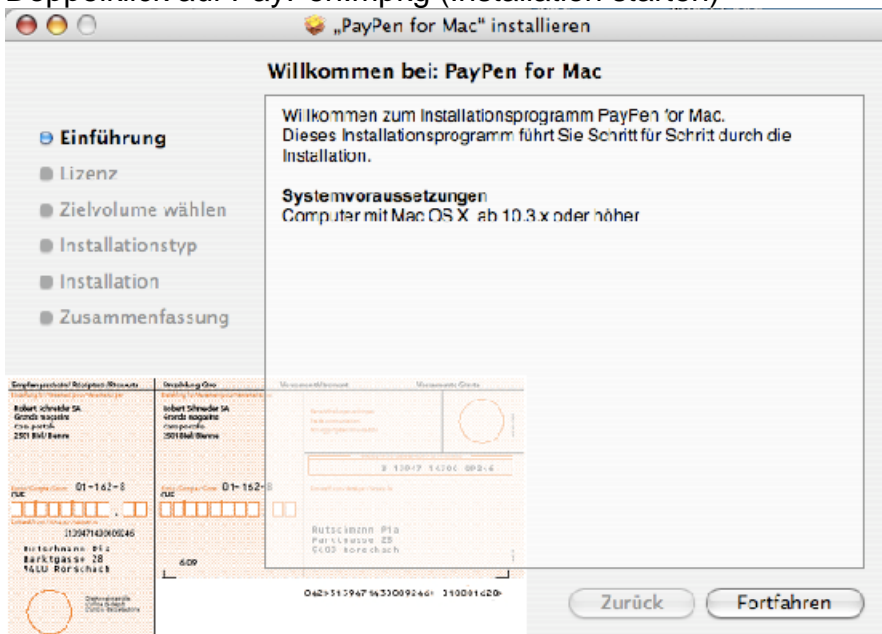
„PayPen for Mac" installieren

Willkommen bei: PayPen for Mac

Einführung
Lizenz
Zielvolume wählen
Installationstyp
Installation
Zusammenfassung

Willkommen zum Installationsprogramm PayPen for Mac. Dieses Installationsprogramm führt Sie Schritt für Schritt durch die Installation.

Systemvoraussetzungen
Computer mit Mac OS X ab 10.3.x oder höher

Empfangsschein/Récépissé/Ricevuta
Einzahlung Giro
Robert Schneider SA
Grands magasins
Case postale
2501 Biel/Bienne
Robert Schneider SA
Grands magasins
Case postale
2501 Biel/Bienne
01-162-8
01-162-8
313947143009246
Rutschmann Pia
Marktgasse 28
9400 Rorschach
609
Rutschmann Pia
Marktgasse 28
9400 Rorschach
0 13947 14300 09246
042>313947143009246> 010001628>

Zurück
Fortfahren